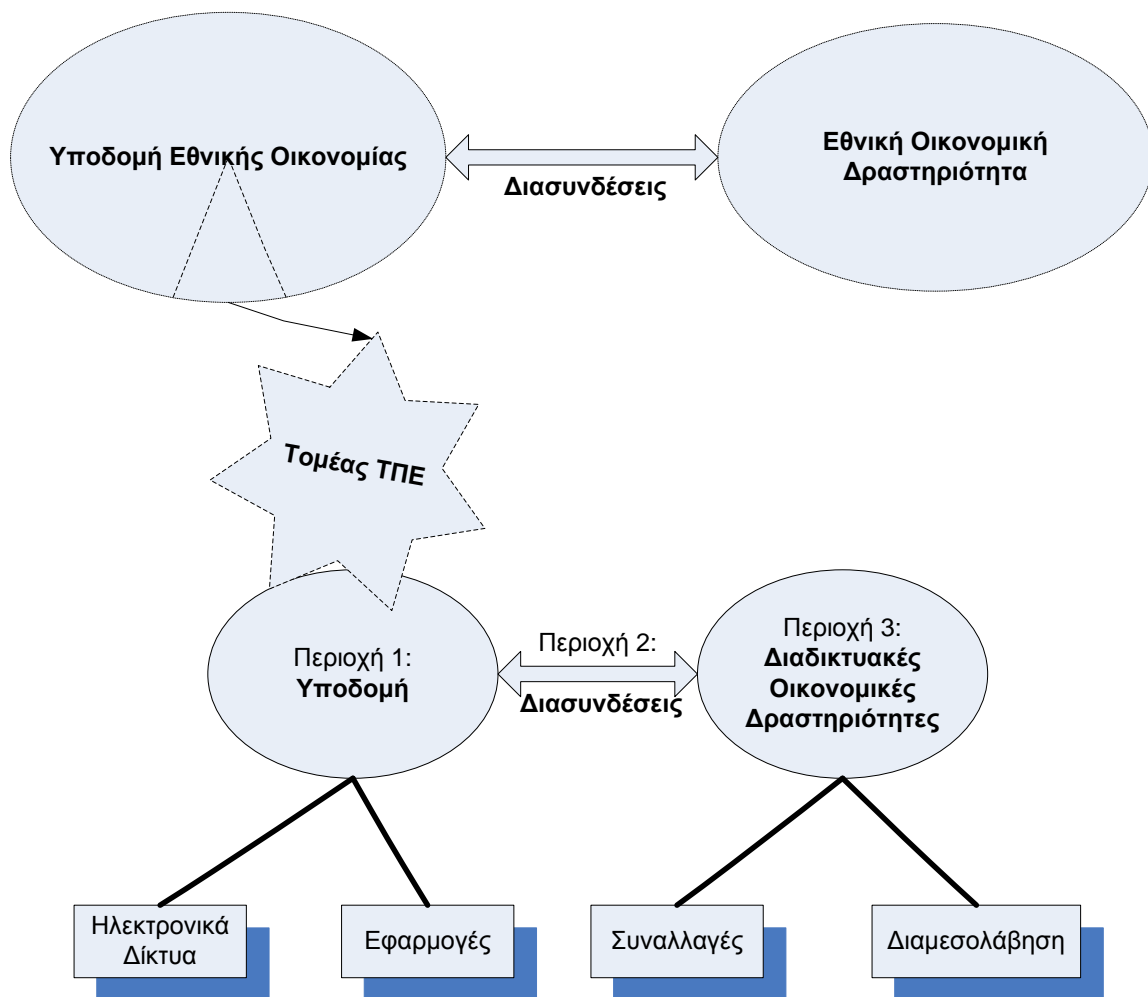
Υποδομή Εθνικής Οικονομίας

Διασυνδέσεις

Εθνική Οικονομική Δραστηριότητα

Τομέας ΤΠΕ

Περιοχή 1: Υποδομή

Περιοχή 2: Διασυνδέσεις

Περιοχή 3: Διαδικτυακές Οικονομικές Δραστηριότητες

Ηλεκτρονικά Δίκτυα

Εφαρμογές

Συναλλαγές

Διαμεσολάβηση